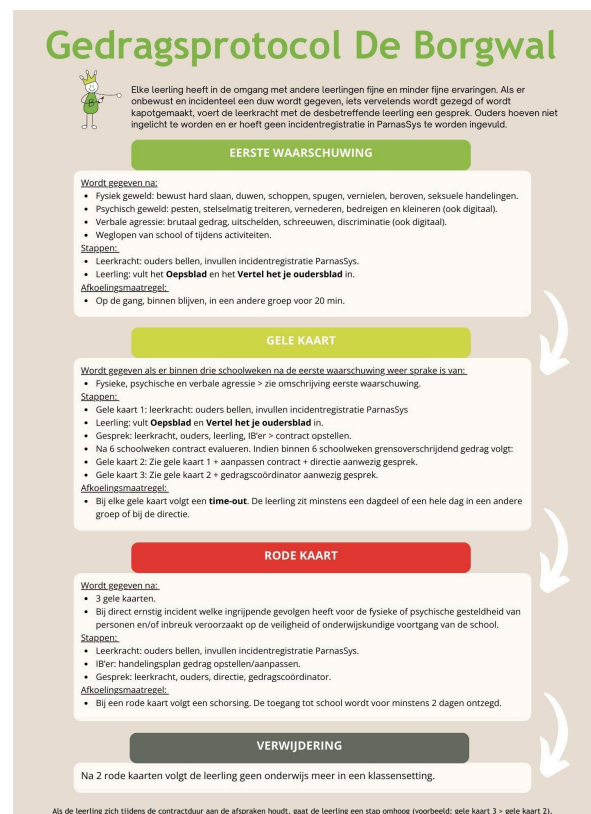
Gedragsprotocol De Borgwal

Elke leerling heeft in de omgang met andere leerlingen fijne en minder fijne ervaringen. Als er onbewust en incidenteel een duw wordt gegeven, iets vervelends wordt gezegd of wordt kapotgemaakt, voert de leerkracht met de desbetreffende leerling een gesprek. Ouders hoeven niet ingelicht te worden en er hoeft geen incidentregistratie in ParnasSys te worden ingevuld.

EERSTE WAARSCHUWING

Wordt gegeven na:
- Fysiek geweld: bewust hard slaan, duwen, schoppen, spugen, vernielen, beroven, seksuele handelingen.
- Psychisch geweld: pesten, stelselmatig treiteren, vernederen, bedreigen en kleineren (ook digitaal).
- Verbale agressie: brutaal gedrag, uitschelden, schreeuwen, discriminatie (ook digitaal).
- Weglopen van school of tijdens activiteiten.

Stappen:
- Leerkracht: ouders bellen, invullen incidentregistratie ParnasSys.
- Leerling: vult het Oepsblad en het Vertel het je oudersblad in.

Afkoelingsmaatregel:
- Op de gang, binnen blijven, in een andere groep voor 20 min.

GELE KAART

Wordt gegeven als er binnen drie schoolweken na de eerste waarschuwing weer sprake is van:
- Fysieke, psychische en verbale agressie > zie omschrijving eerste waarschuwing.

Stappen:
- Gele kaart 1: leerkracht: ouders bellen, invullen incidentregistratie ParnasSys
- Leerling: vult Oepsblad en Vertel het je oudersblad in.
- Gesprek: leerkracht, ouders, leerling, IB'er > contract opstellen.
- Na 6 schoolweken contract evalueren. Indien binnen 6 schoolweken grensoverschrijdend gedrag volgt:
- Gele kaart 2: Zie gele kaart 1 + aanpassen contract + directie aanwezig gesprek.
- Gele kaart 3: Zie gele kaart 2 + gedragscoördinator aanwezig gesprek.

Afkoelingsmaatregel:
- Bij elke gele kaart volgt een time-out. De leerling zit minstens een dagdeel of een hele dag in een andere groep of bij de directie.

RODE KAART

Wordt gegeven na:
- 3 gele kaarten.
- Bij direct ernstig incident welke ingrijpende gevolgen heeft voor de fysieke of psychische gesteldheid van personen en/of inbreuk veroorzaakt op de veiligheid of onderwijskundige voortgang van de school.

Stappen:
- Leerkracht: ouders bellen, invullen incidentregistratie ParnasSys.
- IB'er: handelingsplan gedrag opstellen/aanpassen.
- Gesprek: leerkracht, ouders, directie, gedragscoördinator.

Afkoelingsmaatregel:
- Bij een rode kaart volgt een schorsing. De toegang tot school wordt voor minstens 2 dagen ontzegd.

VERWIJDERING

Na 2 rode kaarten volgt de leerling geen onderwijs meer in een klassensetting.

Als de leerling zich tijdens de contractduur aan de afspraken houdt, gaat de leerling een stap omhoog (voorbeeld: gele kaart 3 > gele kaart 2).